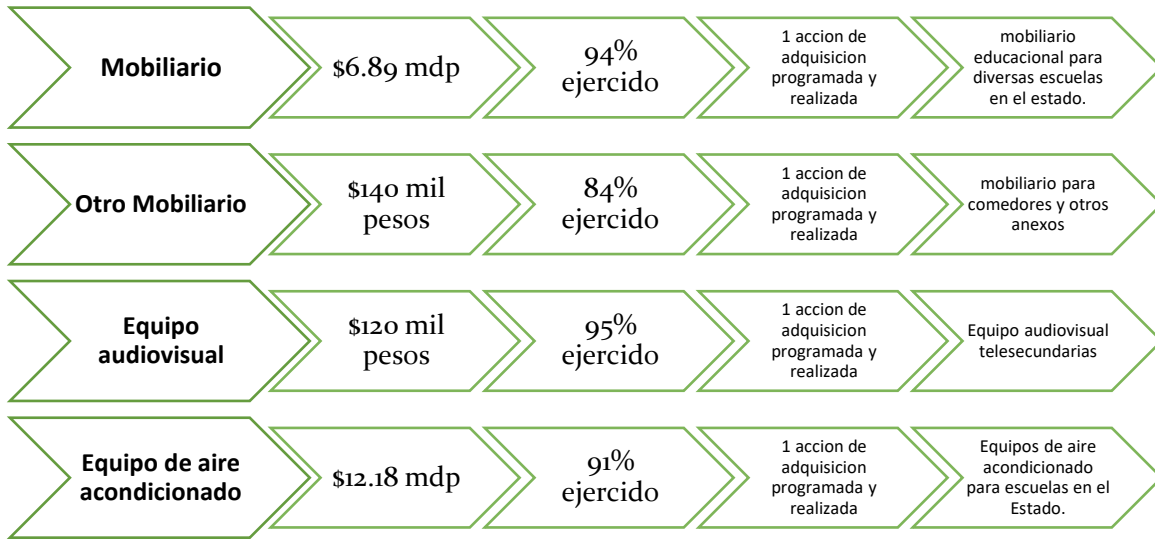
Mobiliario

\$6.89 mdp

94% ejercido

1 accion de adquisicion programada y realizada

mobiliario educacional para diversas escuelas en el estado.

Otro Mobiliario

\$140 mil pesos

84% ejercido

1 accion de adquisicion programada y realizada

mobiliario para comedores y otros anexos

Equipo audiovisual

\$120 mil pesos

95% ejercido

1 accion de adquisicion programada y realizada

Equipo audiovisual telesecundarias

Equipo de aire acondicionado

\$12.18 mdp

91% ejercido

1 accion de adquisicion programada y realizada

Equipos de aire acondicionado para escuelas en el Estado.